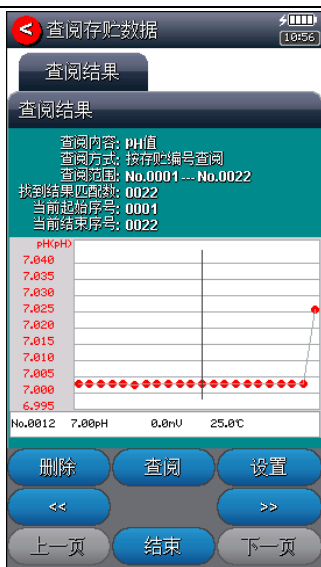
< 查阅存贮数据
10:56

查阅结果

查阅结果

查阅内容: pH值
查阅方式: 按存贮编号查阅
查阅范围: No.0001 --- No.0022
找到结果匹配数: 0022
当前起始序号: 0001
当前结束序号: 0022

pH(pH)
7.040
7.035
7.030
7.025
7.020
7.015
7.010
7.005
7.000
6.995

No.0012 7.00pH 0.0mV 25.0℃

删除
查阅
设置
<<
>>
上一页
结束
下一页